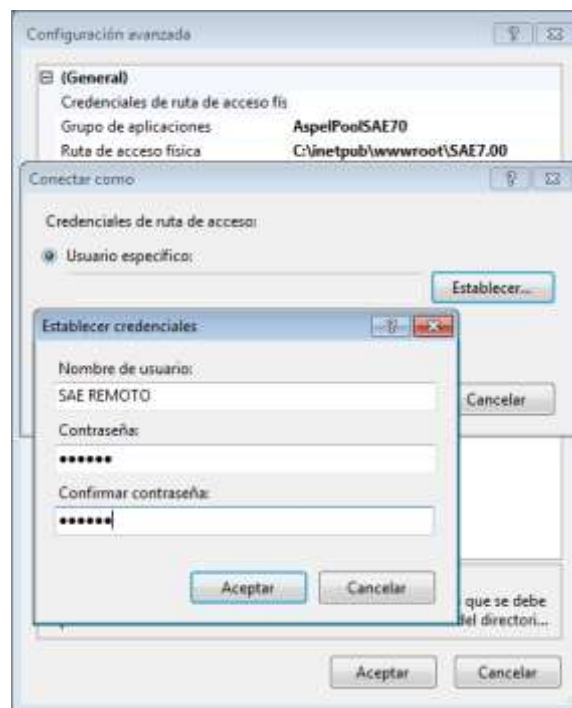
Configuración avanzada

? X

⊟ (General)

Credenciales de ruta de acceso fís

Grupo de aplicaciones AspelPoolSAE70

Ruta de acceso física C:\inetpub\wwwroot\SAE7.00

Conectar como

? X

Credenciales de ruta de acceso:

Usuario específico:

Establecer...

Establecer credenciales

? X

Nombre de usuario:

SAE REMOTO

Contraseña:

••••••

Confirmar contraseña:

••••••

Aceptar Cancelar

Cancelar

que se debe
del directori...

Aceptar Cancelar